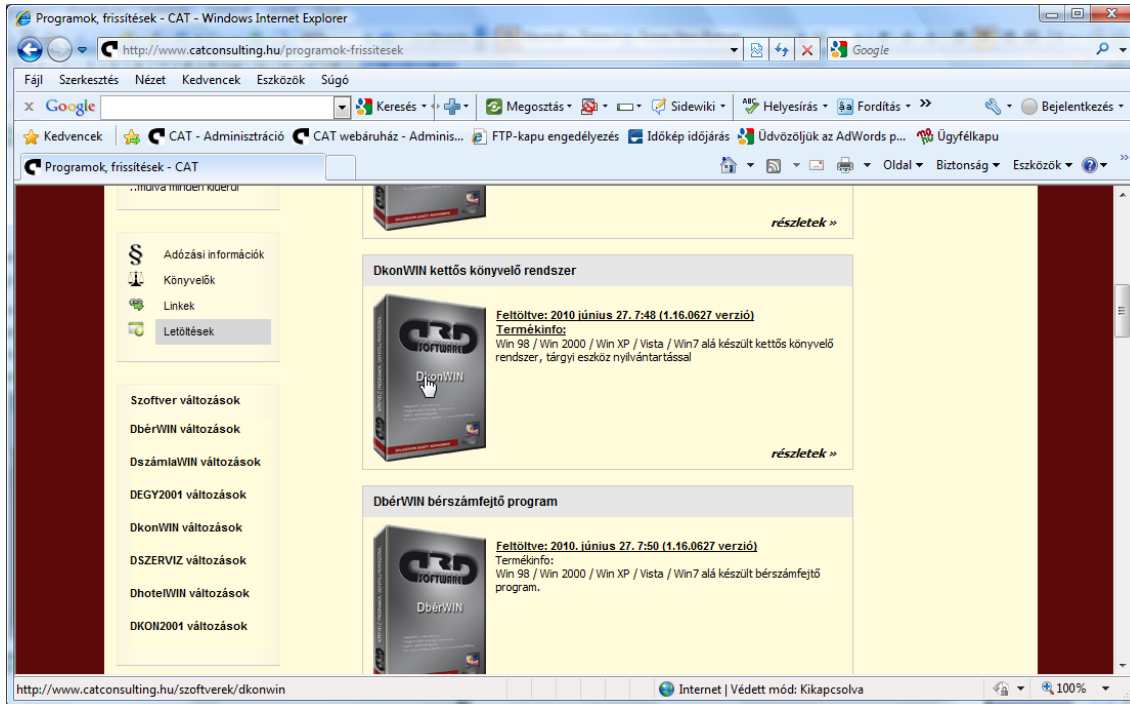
Programok, frissítések - CAT - Windows Internet Explorer

http://www.catconsulting.hu/programok-frissitesek

Google

Fájl Szerkesztés Nézet Kedvencek Eszközök Súgó

Google Keresés Megosztás Sidewiki Helyesírás Fordítás » Bejelentkezés

Kedvencek CAT - Adminisztráció CAT webáruház - Adminis... FTP-kapu engedélyezés Időkép időjárás Üdvözöljük az AdWords p... Ügyfélkapu

Programok, frissítések - CAT

Oldal Biztonság Eszközök

..múlva minden kiderül

részletek »

Adózási információk
Könyvelők
Linkek
Letöltések

Szoftver változások
DbérWIN változások
DszámlaWIN változások
DEGY2001 változások
DkonWIN változások
DSZERVIZ változások
DhotelWIN változások
DKON2001 változások

DkonWIN kettős könyvelő rendszer

CRD SOFTWARE DkonWIN

Feltöltve: 2010 június 27. 7:48 (1.16.0627 verzió)
Termékinfo:
Win 98 / Win 2000 / Win XP / Vista / Win7 alá készült kettős könyvelő rendszer, tárgyi eszköz nyilvántartással

részletek »

DbérWIN bérszámfejtő program

CRD SOFTWARE DbérWIN

Feltöltve: 2010. június 27. 7:50 (1.16.0627 verzió)
Termékinfo:
Win 98 / Win 2000 / Win XP / Vista / Win7 alá készült bérszámfejtő program.

http://www.catconsulting.hu/szoftverek/dkonwin

Internet | Védett mód: Kikapcsolva

100%